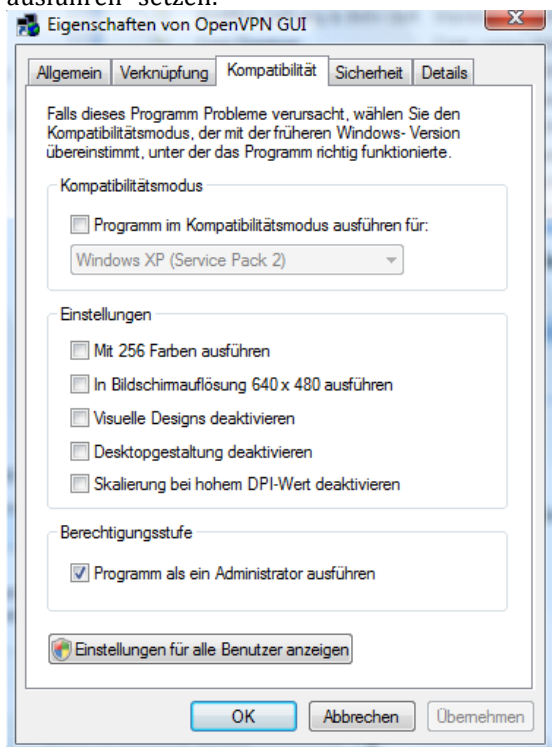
ausführen" setzen.

Eigenschaften von OpenVPN GUI

Allgemein | Verknüpfung | Kompatibilität | Sicherheit | Details

Falls dieses Programm Probleme verursacht, wählen Sie den Kompatibilitätsmodus, der mit der früheren Windows- Version übereinstimmt, unter der das Programm richtig funktionierte.

Kompatibilitätsmodus

Programm im Kompatibilitätsmodus ausführen für:

Windows XP (Service Pack 2)

Einstellungen

Mit 256 Farben ausführen

In Bildschirmauflösung 640 x 480 ausführen

Visuelle Designs deaktivieren

Desktopgestaltung deaktivieren

Skalierung bei hohem DPI-Wert deaktivieren

Berechtigungsstufe

Programm als ein Administrator ausführen

Einstellungen für alle Benutzer anzeigen

OK | Abbrechen | Übernehmen